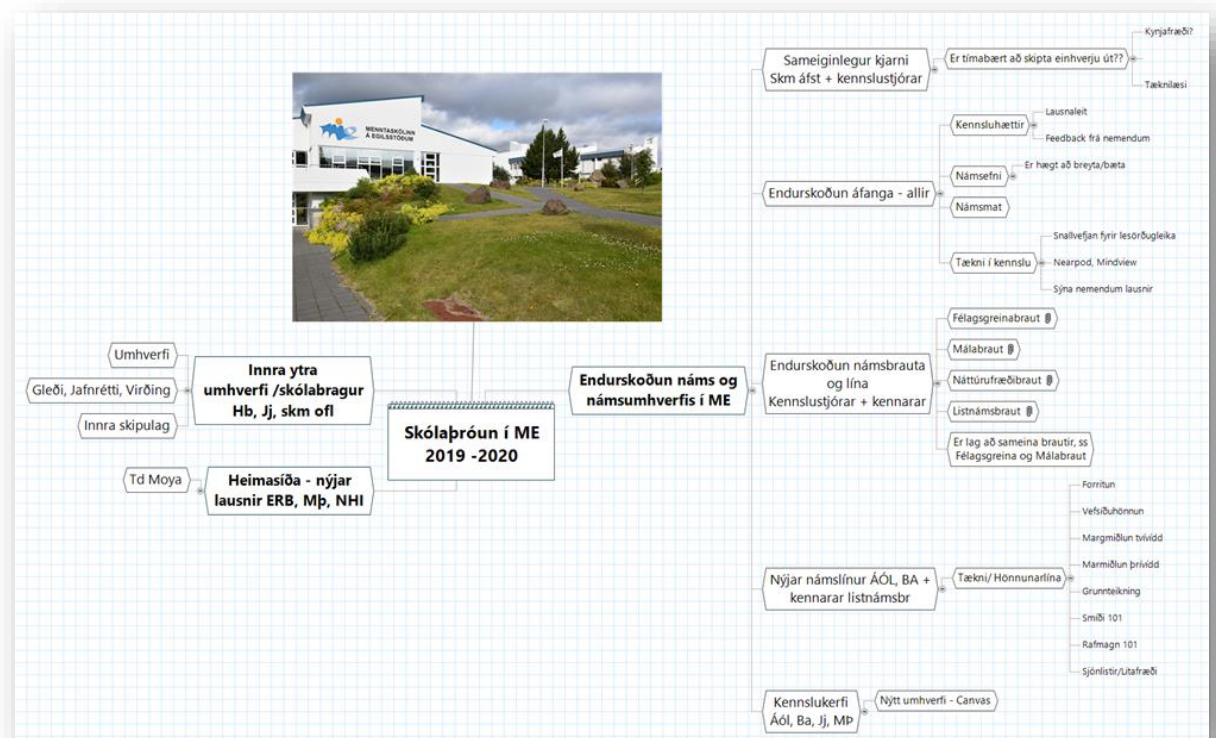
MENNTASKÓLINN Á EGILSSTÖÐUM

Skólaþróun í ME 2019 -2020

Innra ytra umhverfi /skólabragur Hb, Jj, skm ofl

Umhverfi

Gleði, Jafnrétti, Virðing

Innra skipulag

Heimasíða - nýjar lausnir ERB, Mþ, NHI

Td Moya

Endurskoðun náms og námsumhverfis í ME

Sameiginlegur kjarni Skm áfst + kennslustjórar

Er tímabært að skipta einhverju út??

Kynjafræði?

Tæknilæsi

Endurskoðun áfanga - allir

Kennsluhættir

Lausnaleit

Feedback frá nemendum

Námsefni

Er hægt að breyta/bæta

Námsmat

Tækni í kennslu

Snallvefjan fyrir lesörðugleika

Nearpod, Mindview

Sýna nemendum lausnir

Endurskoðun námsbrauta og lína Kennslustjórar + kennarar

Félagsgreinabraut

Málabraut

Náttúrufræðibraut

Listnámsbraut

Er lag að sameina brautir, ss Félagsgreina og Málabraut

Nýjar námslínur ÁÓL, BA + kennarar listnámsbr

Tækni/ Hönnunarlína

Forritun

Vefsíðuhönnun

Margmiðlun tvívídd

Marmiðlun þrívídd

Grunnteikning

Smíði 101

Rafmagn 101

Sjónlistir/Litafræði

Kennslukerfi Áól, Ba, Jj, MÞ

Nýtt umhverfi - Canvas